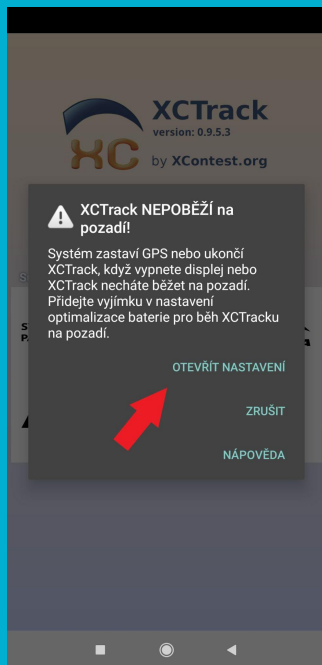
XCTrack
version: 0.9.5.3
XC by XContest.org

XCTrack NEPOBĚŽÍ na pozadí!

Systém zastaví GPS nebo ukončí XCTrack, když vypnete displej nebo XCTrack necháte běžet na pozadí. Přidejte vyjímku v nastavení optimalizace baterie pro běh XCTracku na pozadí.

OTEVŘÍT NASTAVENÍ

ZRUŠIT

NÁPOVĚDA